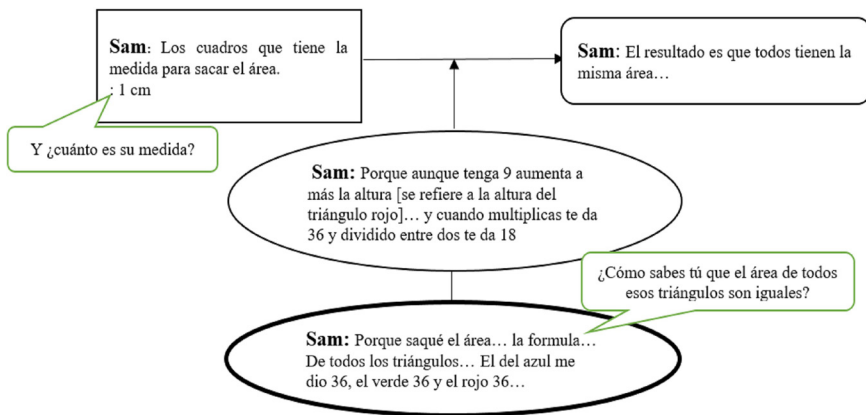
Sam: Los cuadros que tiene la medida para sacar el área.
: 1 cm

Y ¿cuánto es su medida?

Sam: El resultado es que todos tienen la misma área…

Sam: Porque aunque tenga 9 aumenta a más la altura [se refiere a la altura del triángulo rojo]… y cuando multiplicas te da 36 y dividido entre dos te da 18

¿Cómo sabes tú que el área de todos esos triángulos son iguales?

Sam: Porque saqué el área… la formula… De todos los triángulos… El del azul me dio 36, el verde 36 y el rojo 36…